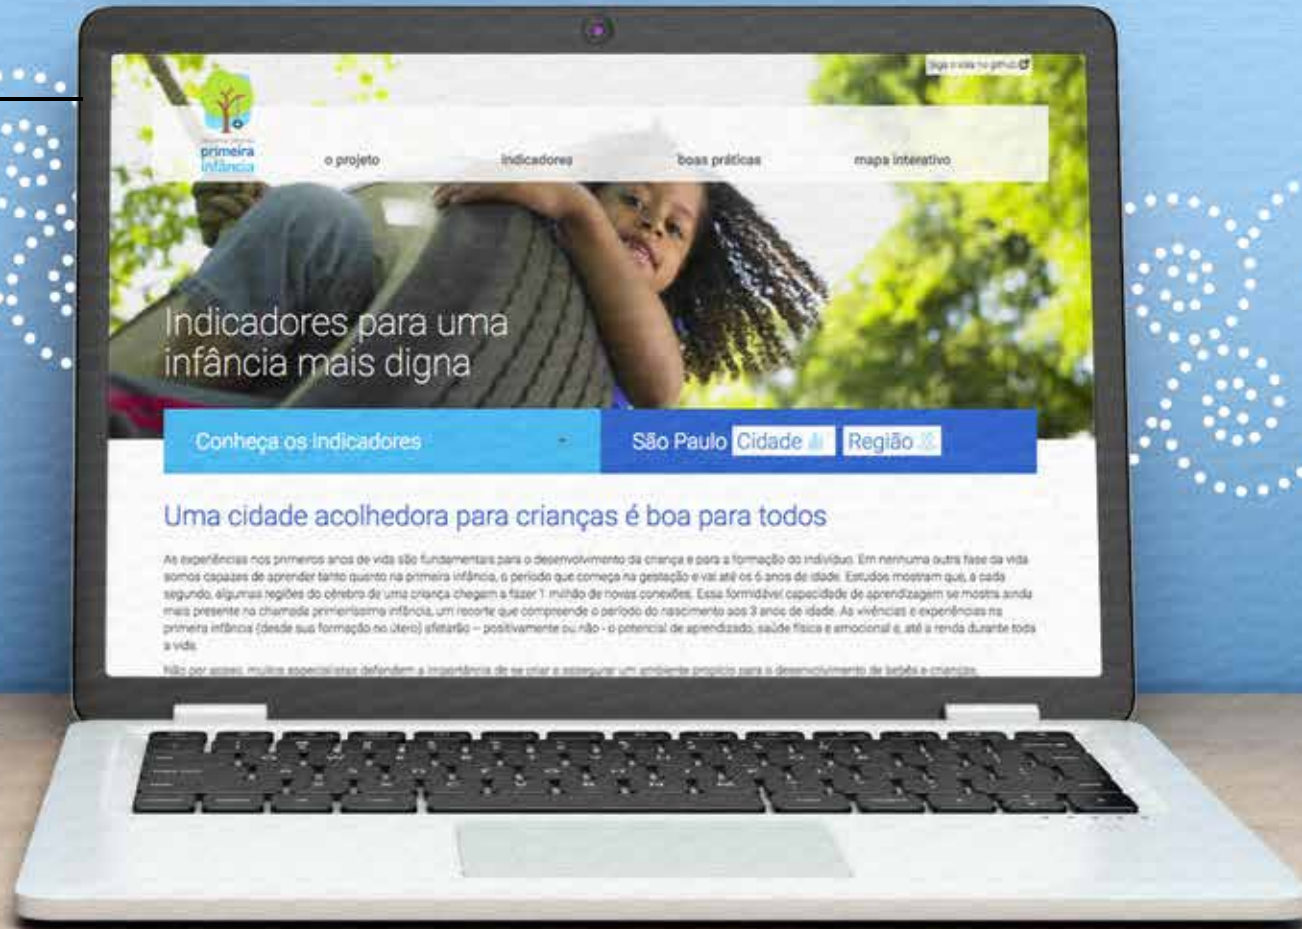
Siga o site no github

primeira infância

o projeto

indicadores

boas práticas

mapa interativo

Indicadores para uma infância mais digna

Conheça os indicadores

São Paulo Cidade Região

Uma cidade acolhedora para crianças é boa para todos

As experiências nos primeiros anos de vida são fundamentais para o desenvolvimento da criança e para a formação do indivíduo. Em nenhuma outra fase da vida somos capazes de aprender tanto quanto na primeira infância, o período que começa na gestação e vai até os 6 anos de idade. Estudos mostram que, a cada segundo, algumas regiões do cérebro de uma criança chegam a fazer 1 milhão de novas conexões. Essa formidável capacidade de aprendizagem se mostra ainda mais presente na chamada primeiríssima infância, um recorte que compreende o período do nascimento aos 3 anos de idade. As vivências e experiências na primeira infância (desde sua formação no útero) afetarão — positivamente ou não - o potencial de aprendizado, saúde física e emocional e, até a renda durante toda a vida.

Não por acaso, muitos especialistas defendem a importância de se criar e assegurar um ambiente propício para o desenvolvimento de bebês e crianças.